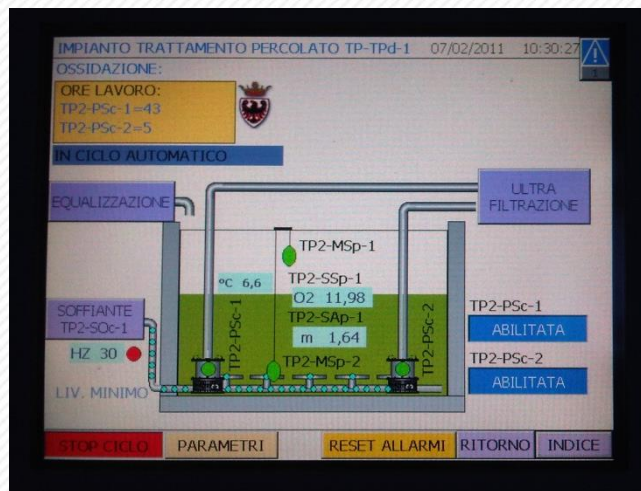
IMPIANTO TRATTAMENTO PERCOLATO TP-TPd-1 07/02/2011 10:30:27

OSSIDAZIONE:

ORE LAVORO:
TP2-PSc-1=43
TP2-PSc-2=5

IN CICLO AUTOMATICO

EQUALIZZAZIONE

ULTRA FILTRAZIONE

TP2-MSp-1

°C 6,6

TP2-SSp-1

O2 11,98

TP2-SAp-1

m 1,64

TP2-PSc-1

TP2-PSc-2

TP2-MSp-2

SOFFIANTE TP2-SOc-1

HZ 30

LIV. MINIMO

TP2-PSc-1

ABILITATA

TP2-PSc-2

ABILITATA

STOP CICLO

PARAMETRI

RESET ALLARMI

RITORNO

INDICE